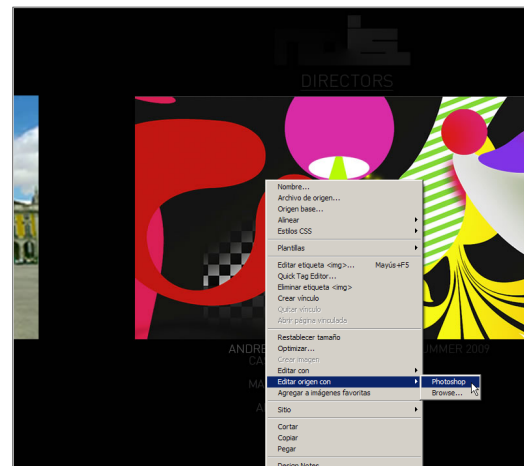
DIRECTORS

Nombre...
Archivo de origen...
Origen base...
Alinear
Estilos CSS

Plantillas

Editar etiqueta <img>... Mayús+F5
Quick Tag Editor...
Eliminar etiqueta <img>
Crear vínculo
Quitar vínculo
Abrir página vinculada

Restablecer tamaño
Optimizar...
Crear imagen
Editar con
Editar origen con
Agregar a imágenes favoritas

Sitio

Cortar
Copiar
Pegar

Photoshop
Browse...

ANDRE
CA
MA
A
UMMER 2007